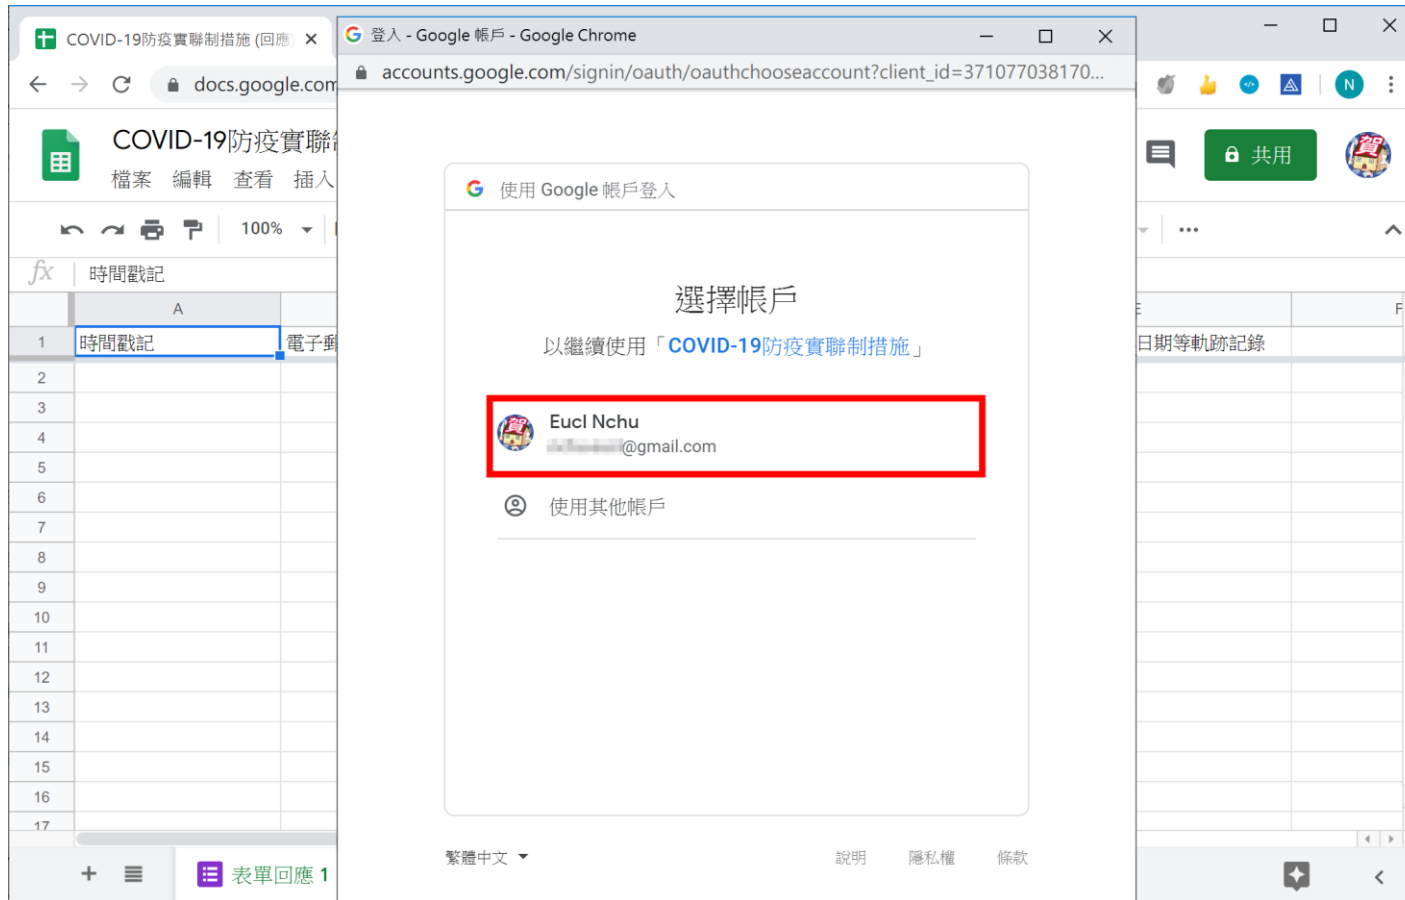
COVID-19防疫實聯制措施 (回應

登入 - Google 帳戶 - Google Chrome

accounts.google.com/signin/oauth/oauthchooseaccount?client_id=371077038170...

docs.google.com

COVID-19防疫實聯

檔案 編輯 查看 插入

共用

100%

時間戳記

| | A | | E | F |
|---|---|---|---|---|
| 1 | 時間戳記 | 電子郵 | 日期等軌跡記錄 | |
| 2 | | | | |
| 3 | | | | |
| 4 | | | | |
| 5 | | | | |
| 6 | | | | |
| 7 | | | | |
| 8 | | | | |
| 9 | | | | |
| 10 | | | | |
| 11 | | | | |
| 12 | | | | |
| 13 | | | | |
| 14 | | | | |
| 15 | | | | |
| 16 | | | | |
| 17 | | | | |

表單回應 1

使用 Google 帳戶登入

選擇帳戶

以繼續使用「COVID-19防疫實聯制措施」

Eucl Nchu
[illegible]@gmail.com

使用其他帳戶

繁體中文

說明 隱私權 條款